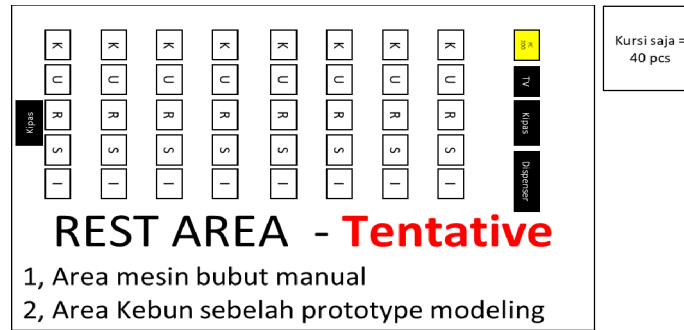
Kipas

K U R S I

K U R S I

K U R S I

K U R S I

K U R S I

K U R S I

K U R S I

K U R S I

K 200

TV

Kipas

Dispenser

Kursi saja = 40 pcs

REST AREA - Tentative

1, Area mesin bubut manual

2, Area Kebun sebelah prototype modeling